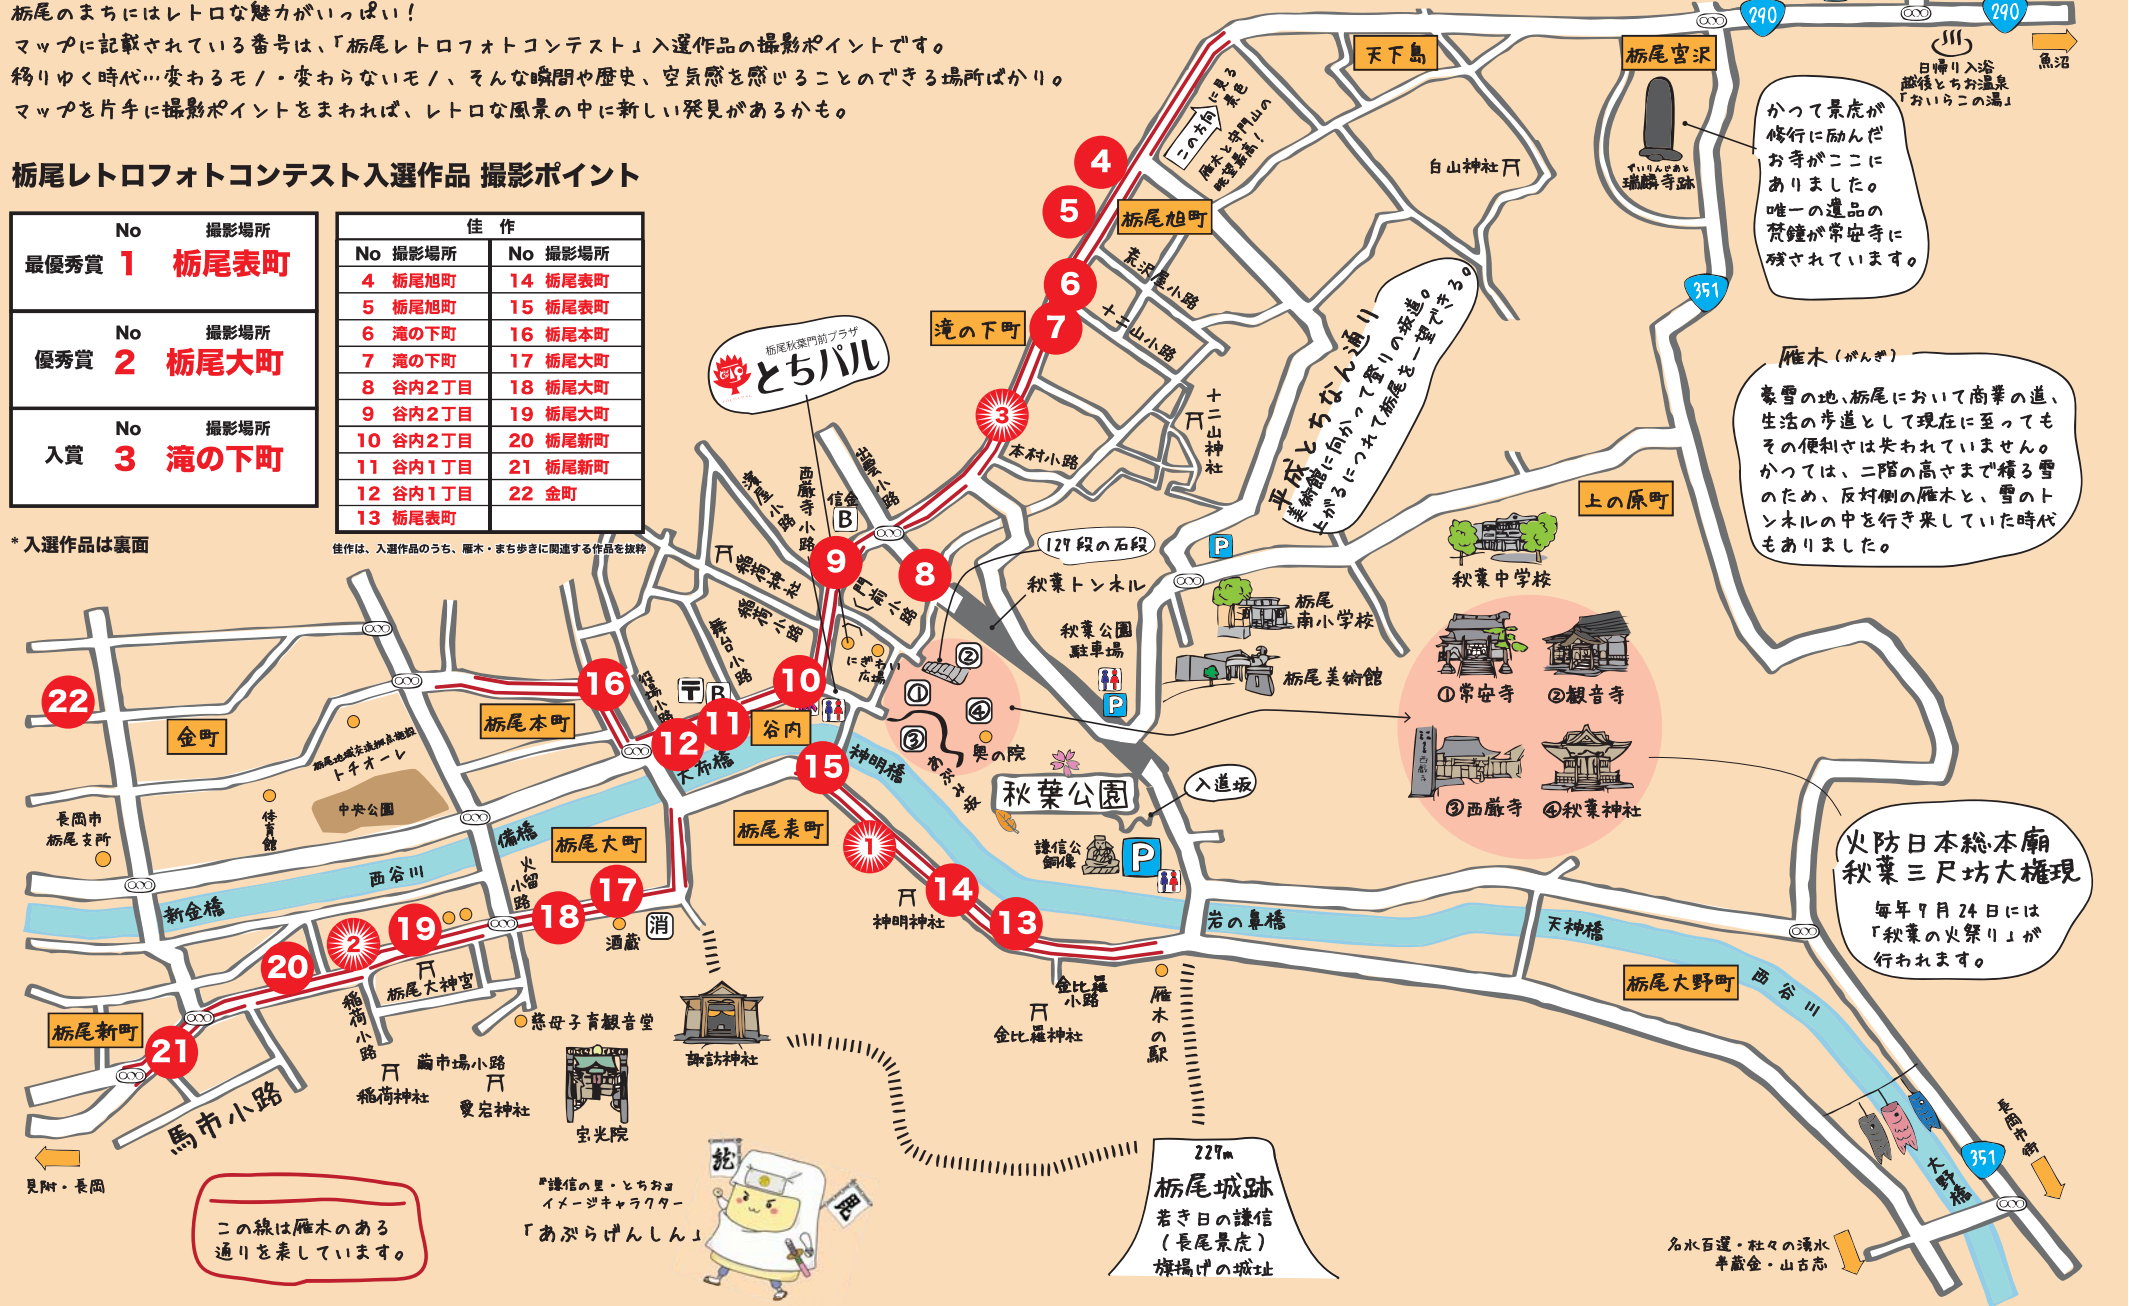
栃尾のまちにはレトロな魅力がいっぱい！
マップに記載されている番号は、「栃尾レトロフォトコンテスト」入選作品の撮影ポイントです。
移りゆく時代…変わるモノ・変わらないモノ、そんな瞬間や歴史、空気感を感じることのできる場所ばかり。
マップを片手に撮影ポイントをまわれば、レトロな風景の中に新しい発見があるかも。

栃尾レトロフォトコンテスト入選作品 撮影ポイント

| | No | 撮影場所 |
|---|---|---|
| 最優秀賞 | 1 | 栃尾表町 |
| 優秀賞 | 2 | 栃尾大町 |
| 入賞 | 3 | 滝の下町 |

* 入選作品は裏面

| 佳作 | | | |
|---|---|---|---|
| No | 撮影場所 | No | 撮影場所 |
| 4 | 栃尾旭町 | 14 | 栃尾表町 |
| 5 | 栃尾旭町 | 15 | 栃尾表町 |
| 6 | 滝の下町 | 16 | 栃尾本町 |
| 7 | 滝の下町 | 17 | 栃尾大町 |
| 8 | 谷内2丁目 | 18 | 栃尾大町 |
| 9 | 谷内2丁目 | 19 | 栃尾大町 |
| 10 | 谷内2丁目 | 20 | 栃尾新町 |
| 11 | 谷内1丁目 | 21 | 栃尾新町 |
| 12 | 谷内1丁目 | 22 | 金町 |
| 13 | 栃尾表町 | | |

佳作は、入選作品のうち、雁木・まち歩きに関連する作品を抜粋

天下島 栃尾宮沢 290 290 魚沼
日帰り入浴 越後とちお温泉「おいらこの湯」
かつて景虎が修行に励んだお寺がここにありました。唯一の遺品の梵鐘が常安寺に残されています。
瑞麟寺跡 白山神社 351
この方向に見える本庄と守門山の眺望最高！
栃尾旭町 表沢屋小路 十三山小路 滝の下町 本村小路 十二山神社
平成とちおん通り 美術館に向かって登りの坂道。上がるにつれて栃尾を一望できる。
雁木（がんぎ）
豪雪の地、栃尾において商業の道、生活の歩道として現在に至ってもその便利さは失われていません。かつては、二階の高さまで積る雪のため、反対側の雁木と、雪のトンネルの中を行き来していた時代もありました。
上の原町 秋葉中学校 栃尾南小学校 栃尾美術館
栃尾秋葉門前プラザ とちパル
西厳寺小路 諏訪小路 信金 127段の石段 秋葉トンネル 秋葉公園駐車場
①常安寺 ②観音寺 ③西厳寺 ④秋葉神社
奥の院 秋葉公園 入道坂 謙信公銅像
火防日本総本廟 秋葉三尺坊大権現
毎年7月24日には「秋葉の火祭り」が行われます。
22 金町 栃尾本町 谷内 大布橋 神明橋 栃尾表町 トチオーレ 中央公園 長岡市栃尾支所 体育館 備橋 栃尾大町 西谷川 新金橋 火の見小路 酒蔵 消
神明神社 岩の鼻橋 天神橋 栃尾大野町 西谷川 金比羅小路 金比羅神社 雁木の駅
栃尾新町 馬市小路 稲荷小路 栃尾大神宮 稲荷神社 蕎市場小路 愛宕神社 宝光院 慈母子育観音堂 諏訪神社
見附・長岡
この線は雁木のある通りを表しています。
『謙信の里・とちお』イメージキャラクター「あぶらげんしん」
227m 栃尾城跡 若き日の謙信（長尾景虎）旗揚げの城址
名水百選・杜々の湧水 半蔵金・山古志
長岡市街 351 大野橋